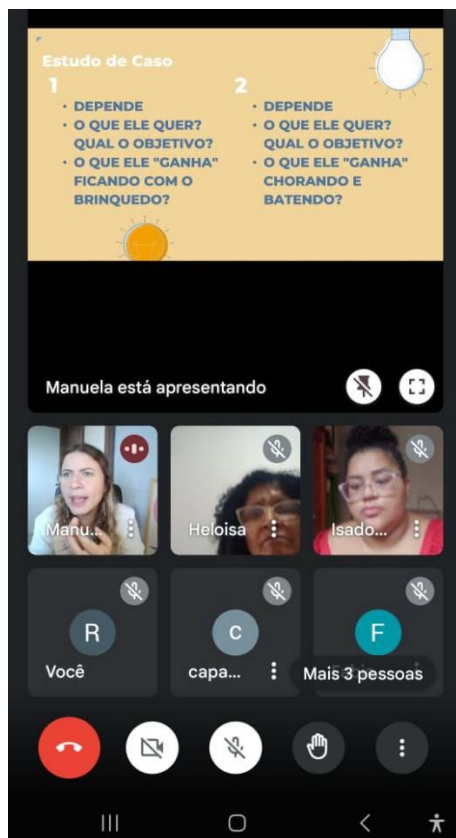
Estudo de Caso

1
• DEPENDE
• O QUE ELE QUER? QUAL O OBJETIVO?
• O QUE ELE "GANHA" FICANDO COM O BRINQUEDO?

2
• DEPENDE
• O QUE ELE QUER? QUAL O OBJETIVO?
• O QUE ELE "GANHA" CHORANDO E BATENDO?

Manuela está apresentando

Manu...
Heloisa
Isado...

R
Você
C
capa...
F
Mais 3 pessoas